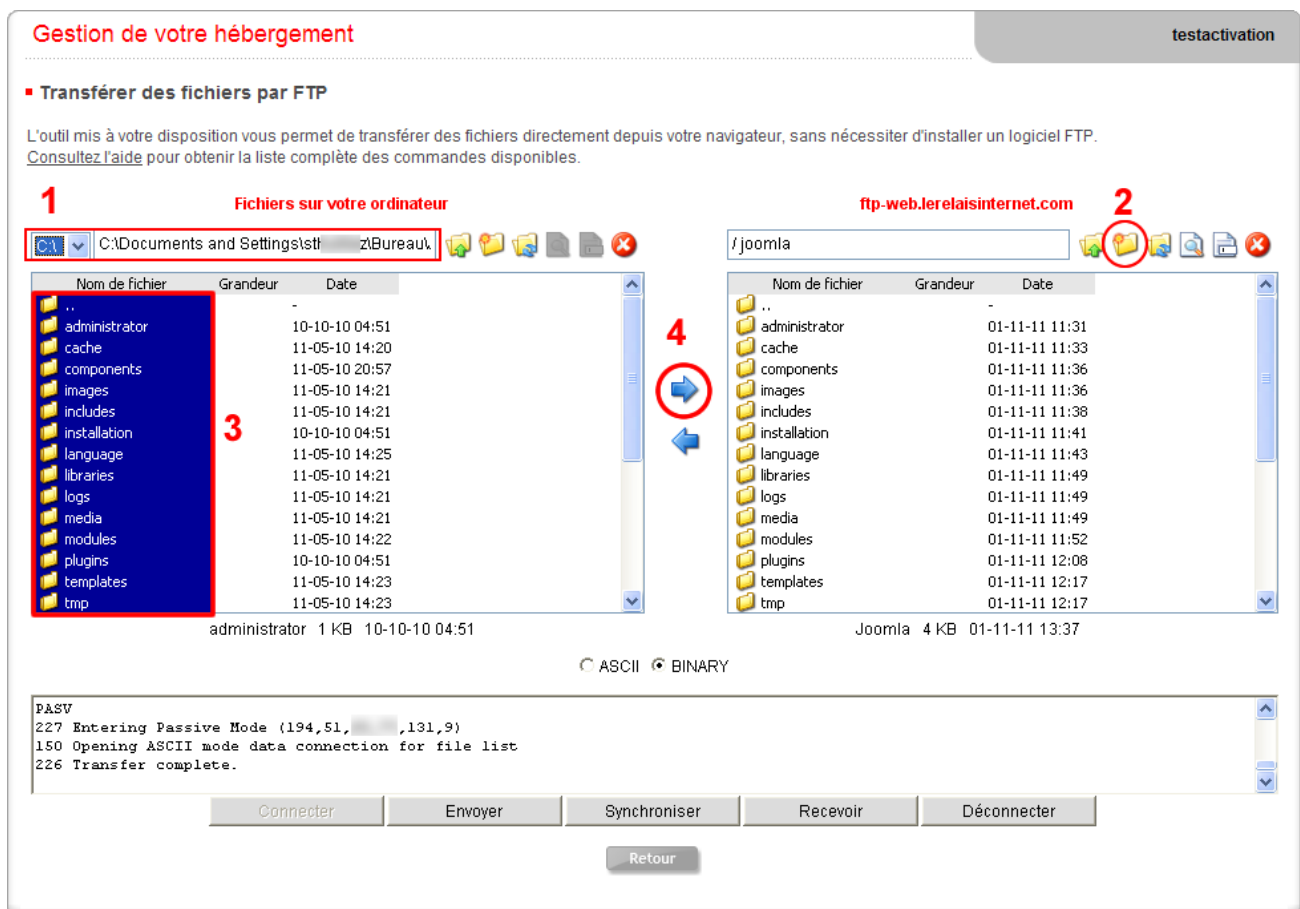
Gestion de votre hébergement

testactivation

Transférer des fichiers par FTP

L'outil mis à votre disposition vous permet de transférer des fichiers directement depuis votre navigateur, sans nécessiter d'installer un logiciel FTP.
Consultez l'aide pour obtenir la liste complète des commandes disponibles.

1

Fichiers sur votre ordinateur

ftp-web.lerelaisinternet.com

2

C:\ C:\Documents and Settings\st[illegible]z\Bureau\

/ joomla

| Nom de fichier | Grandeur | Date |
|---|---|---|
| .. | | - |
| administrator | | 10-10-10 04:51 |
| cache | | 11-05-10 14:20 |
| components | | 11-05-10 20:57 |
| images | | 11-05-10 14:21 |
| includes | | 11-05-10 14:21 |
| installation | | 10-10-10 04:51 |
| language | | 11-05-10 14:25 |
| libraries | | 11-05-10 14:21 |
| logs | | 11-05-10 14:21 |
| media | | 11-05-10 14:21 |
| modules | | 11-05-10 14:22 |
| plugins | | 10-10-10 04:51 |
| templates | | 11-05-10 14:23 |
| tmp | | 11-05-10 14:23 |

3

4

| Nom de fichier | Grandeur | Date |
|---|---|---|
| .. | | - |
| administrator | | 01-11-11 11:31 |
| cache | | 01-11-11 11:33 |
| components | | 01-11-11 11:36 |
| images | | 01-11-11 11:36 |
| includes | | 01-11-11 11:38 |
| installation | | 01-11-11 11:41 |
| language | | 01-11-11 11:43 |
| libraries | | 01-11-11 11:49 |
| logs | | 01-11-11 11:49 |
| media | | 01-11-11 11:49 |
| modules | | 01-11-11 11:52 |
| plugins | | 01-11-11 12:08 |
| templates | | 01-11-11 12:17 |
| tmp | | 01-11-11 12:17 |

administrator 1 KB 10-10-10 04:51

Joomla 4 KB 01-11-11 13:37

ASCII BINARY

PASV
227 Entering Passive Mode (194,51,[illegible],131,9)
150 Opening ASCII mode data connection for file list
226 Transfer complete.

Connecter Envoyer Synchroniser Recevoir Déconnecter

Retour